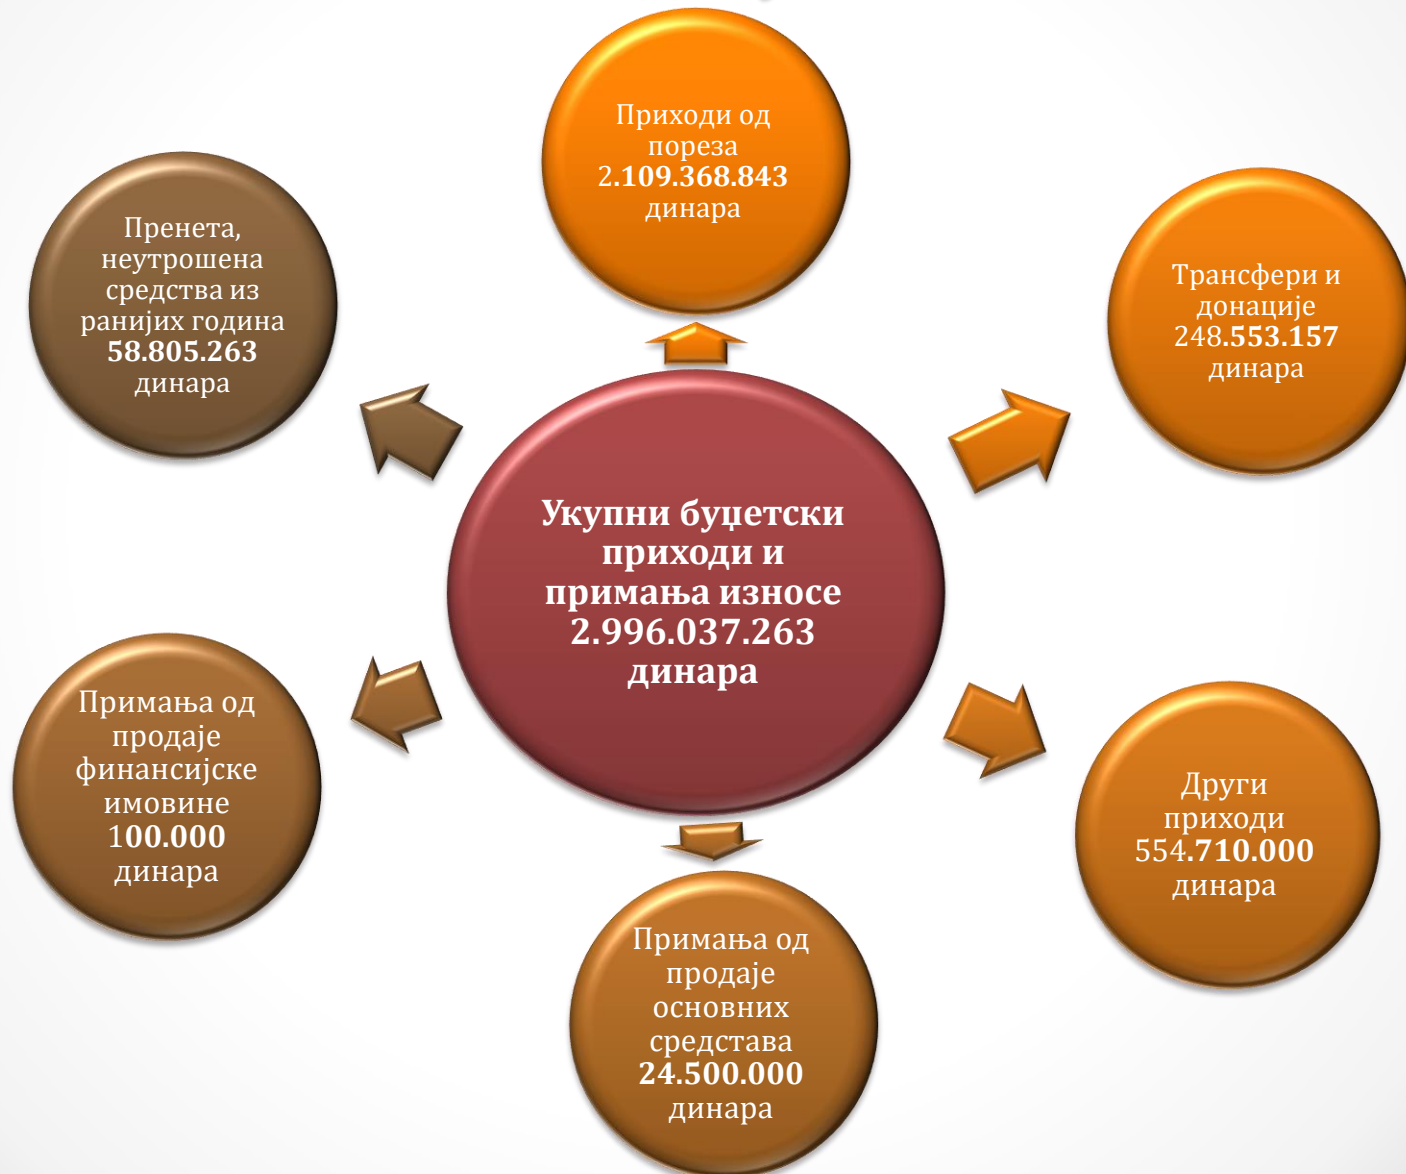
Приходи од пореза 2.109.368.843 динара

Пренета, неутрошена средства из ранијих година 58.805.263 динара

Трансфери и донације 248.553.157 динара

Укупни буџетски приходи и примања износе 2.996.037.263 динара

Примања од продаје финансијске имовине 100.000 динара

Други приходи 554.710.000 динара

Примања од продаје основних средстава 24.500.000 динара